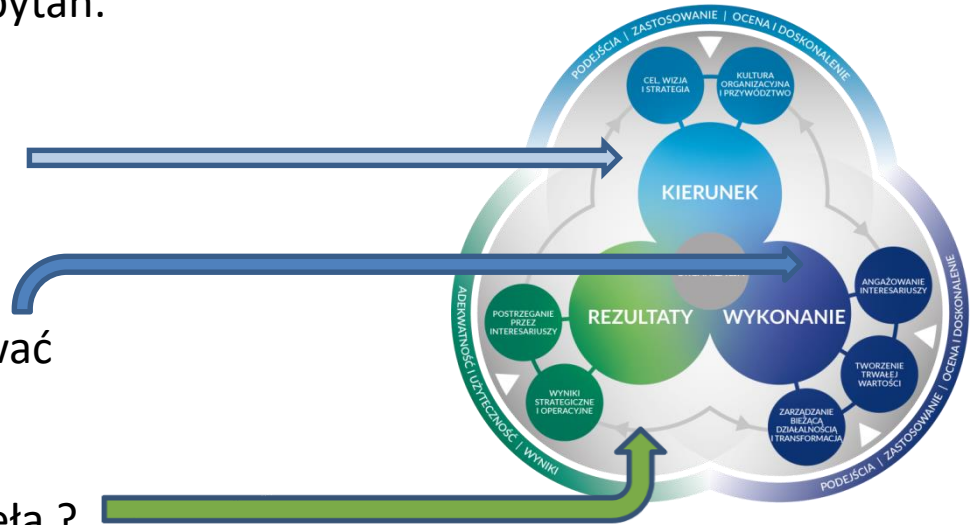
pytań:

wać

eła ?

PODEJŚCIA | ZASTOSOWANIE | OCENA I DOSKONALENIE

CEL, WIZJA I STRATEGIA

KULTURA ORGANIZACYJNA I PRZYWÓDZTWO

KIERUNEK

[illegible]

REZULTATY

WYKONANIE

POSTRZEGANIE PRZEZ INTERESARIUSZY

WYNIKI STRATEGICZNE I OPERACYJNE

ANGAŻOWANIE INTERESARIUSZY

TWORZENIE TRWAŁEJ WARTOŚCI

ZARZĄDZANIE BIEŻĄCĄ DZIAŁALNOŚCIĄ I TRANSFORMACJĄ

PODEJŚCIA | ZASTOSOWANIE | OCENA I DOSKONALENIE

ADEKWATNOŚĆ I UŻYTECZNOŚĆ | WYNIKI